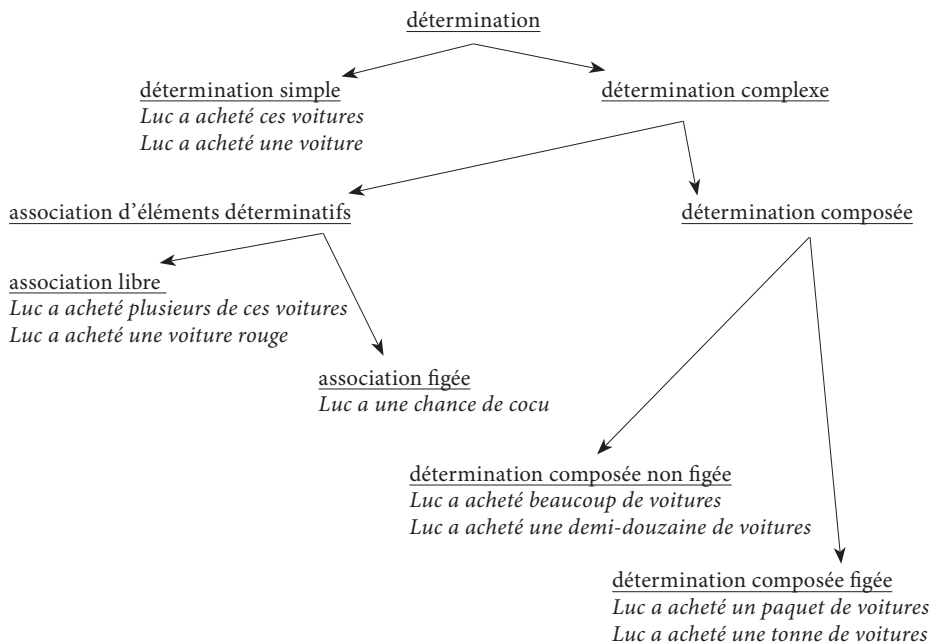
détermination

détermination simple
*Luc a acheté ces voitures*
*Luc a acheté une voiture*

détermination complexe

association d'éléments déterminatifs

détermination composée

association libre
*Luc a acheté plusieurs de ces voitures*
*Luc a acheté une voiture rouge*

association figée
*Luc a une chance de cocu*

détermination composée non figée
*Luc a acheté beaucoup de voitures*
*Luc a acheté une demi-douzaine de voitures*

détermination composée figée
*Luc a acheté un paquet de voitures*
*Luc a acheté une tonne de voitures*